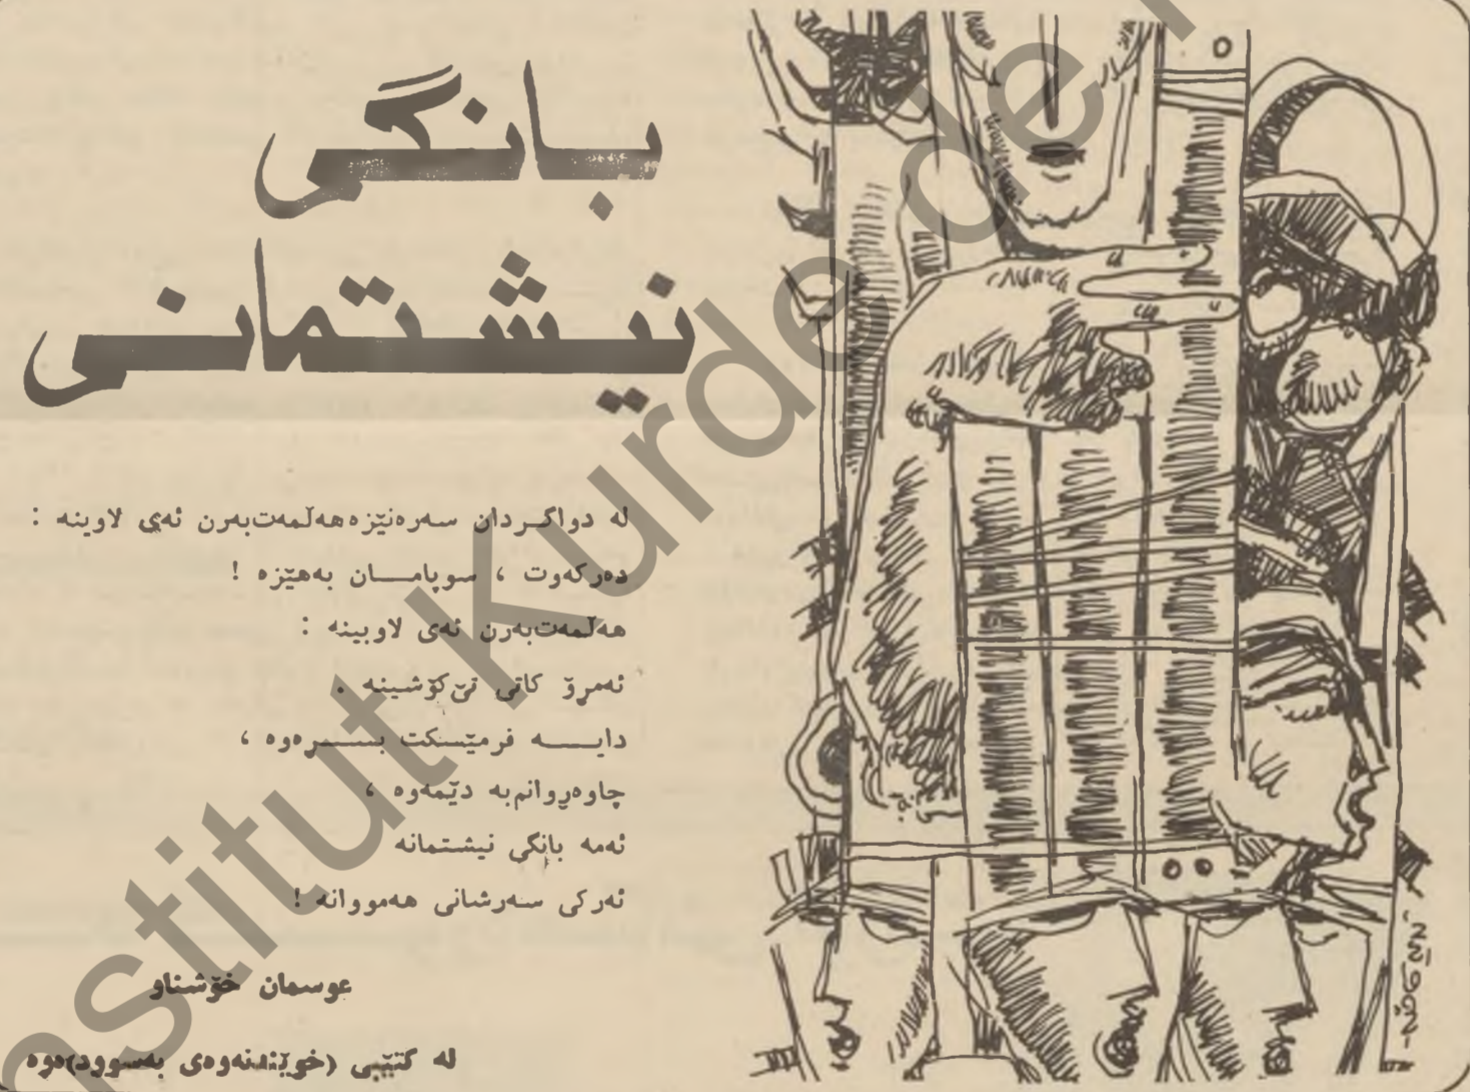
بانگی نیشتمانی

لە دواگـردان سـەرەنێزەهەڵمەتبەرن ئەی لاوینە :
دەرکەوت ، سوپامـان بەهێزە !
هەڵمەتبەرن ئەی لاوبینە :
ئەمرۆ کاتی تێکۆشینە .
دایـە فرمێسکت بسـڕەوە ،
چاوەڕوانم بە دێمەوە ،
ئەمە بانگی نیشتمانە
ئەرکی سەرشانی هەمووانە !

عوسمان خۆشناو

لە کتێبی (خوێندنەوەی بەسوود)ەوە

Institut Kurde de Paris